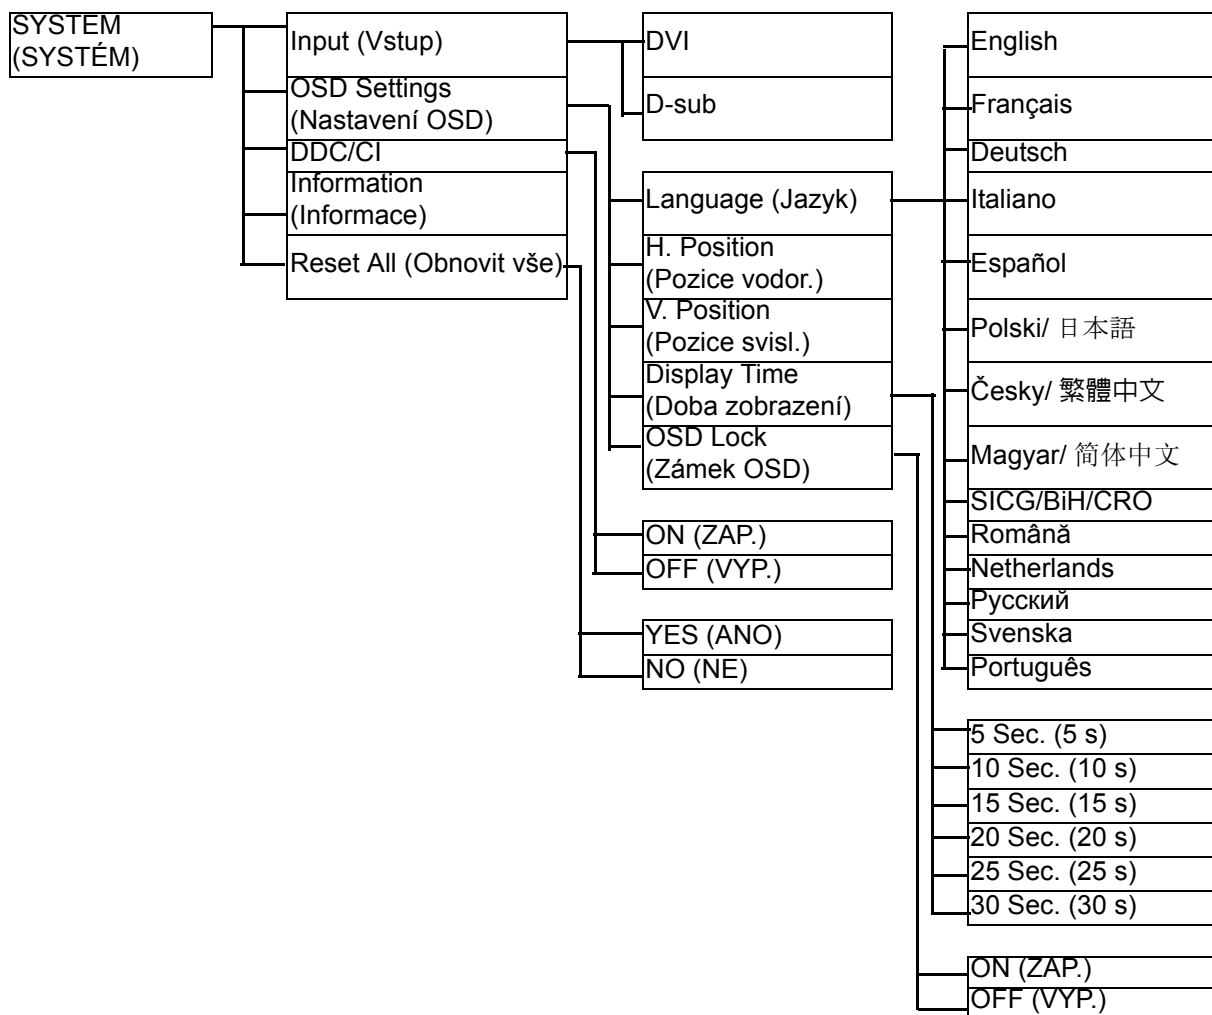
SYSTEM (SYSTÉM)

Input (Vstup)
OSD Settings (Nastavení OSD)
DDC/CI
Information (Informace)
Reset All (Obnovit vše)

DVI
D-sub

Language (Jazyk)
H. Position (Pozice vodor.)
V. Position (Pozice svisl.)
Display Time (Doba zobrazení)
OSD Lock (Zámek OSD)

ON (ZAP.)
OFF (VYP.)

YES (ANO)
NO (NE)

English
Français
Deutsch
Italiano
Español
Polski/ 日本語
Česky/ 繁體中文
Magyar/ 简体中文
SICG/BiH/CRO
Românâ
Netherlands
Русский
Svenska
Português

5 Sec. (5 s)
10 Sec. (10 s)
15 Sec. (15 s)
20 Sec. (20 s)
25 Sec. (25 s)
30 Sec. (30 s)

ON (ZAP.)
OFF (VYP.)